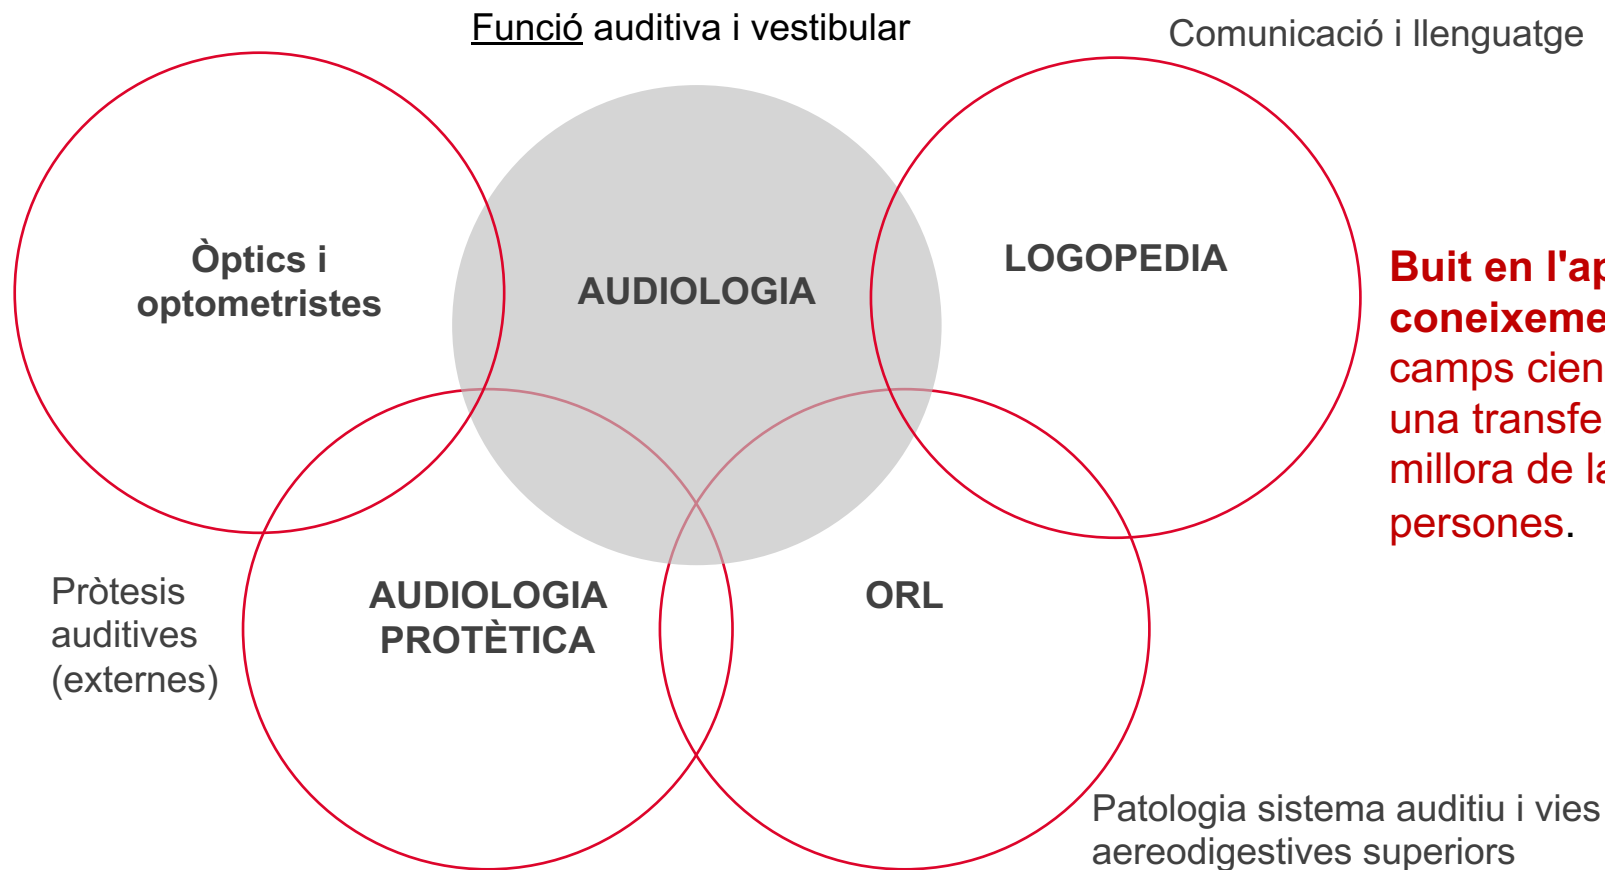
Funció auditiva i vestibular

Comunicació i llenguatge

Òptics i optometristes

AUDIOLOGIA

LOGOPEDIA

Buit en l'ap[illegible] coneixeme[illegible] camps cien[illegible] una transfe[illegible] millora de la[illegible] persones.

Pròtesis auditives (externes)

AUDIOLOGIA PROTÈTICA

ORL

Patologia sistema auditiu i vies aereodigestives superiors